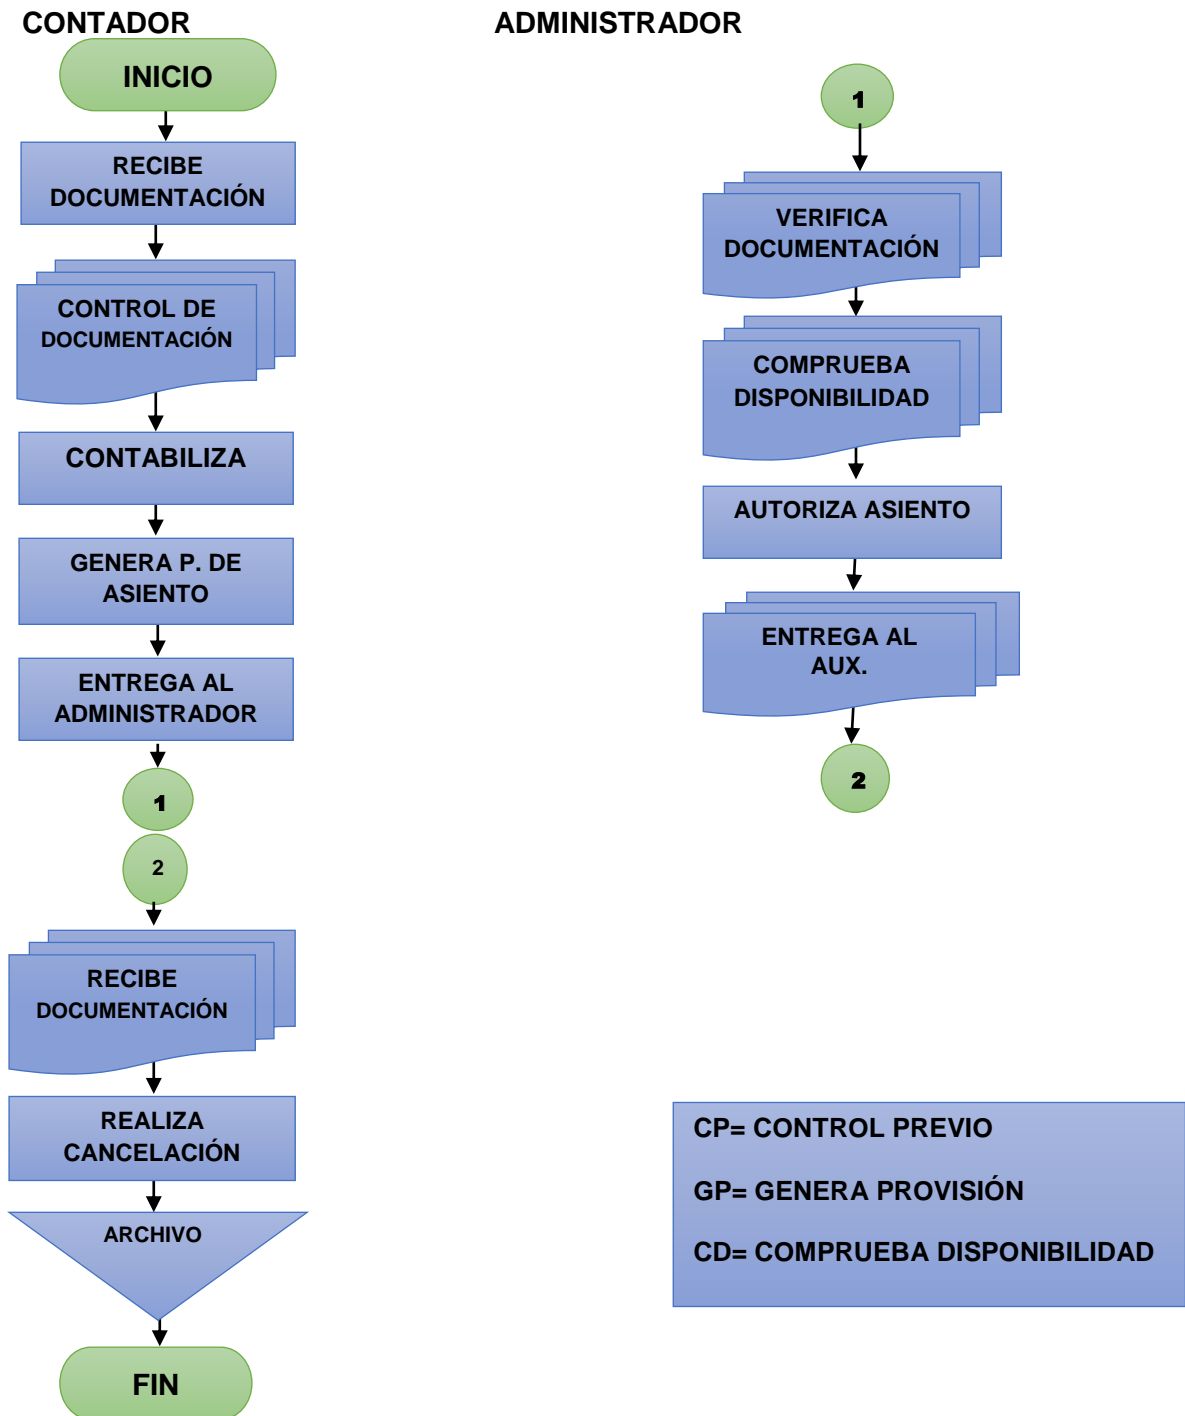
CONTADOR

INICIO

RECIBE DOCUMENTACIÓN

CONTROL DE DOCUMENTACIÓN

CONTABILIZA

GENERA P. DE ASIENTO

ENTREGA AL ADMINISTRADOR

1

2

RECIBE DOCUMENTACIÓN

REALIZA CANCELACIÓN

ARCHIVO

FIN

ADMINISTRADOR

1

VERIFICA DOCUMENTACIÓN

COMPRUEBA DISPONIBILIDAD

AUTORIZA ASIENTO

ENTREGA AL AUX.

2

CP= CONTROL PREVIO

GP= GENERA PROVISIÓN

CD= COMPRUEBA DISPONIBILIDAD